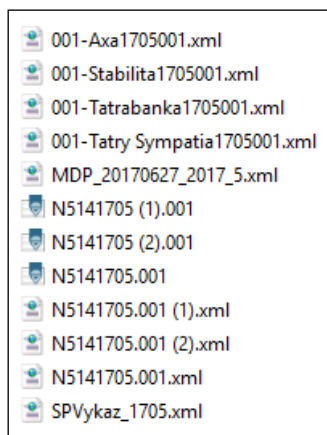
001-Axa1705001.xml
001-Stabilita1705001.xml
001-Tatrabanka1705001.xml
001-Tatry Sympatia1705001.xml
MDP_20170627_2017_5.xml
N5141705 (1).001
N5141705 (2).001
N5141705.001
N5141705.001 (1).xml
N5141705.001 (2).xml
N5141705.001.xml
SPVykaz_1705.xml